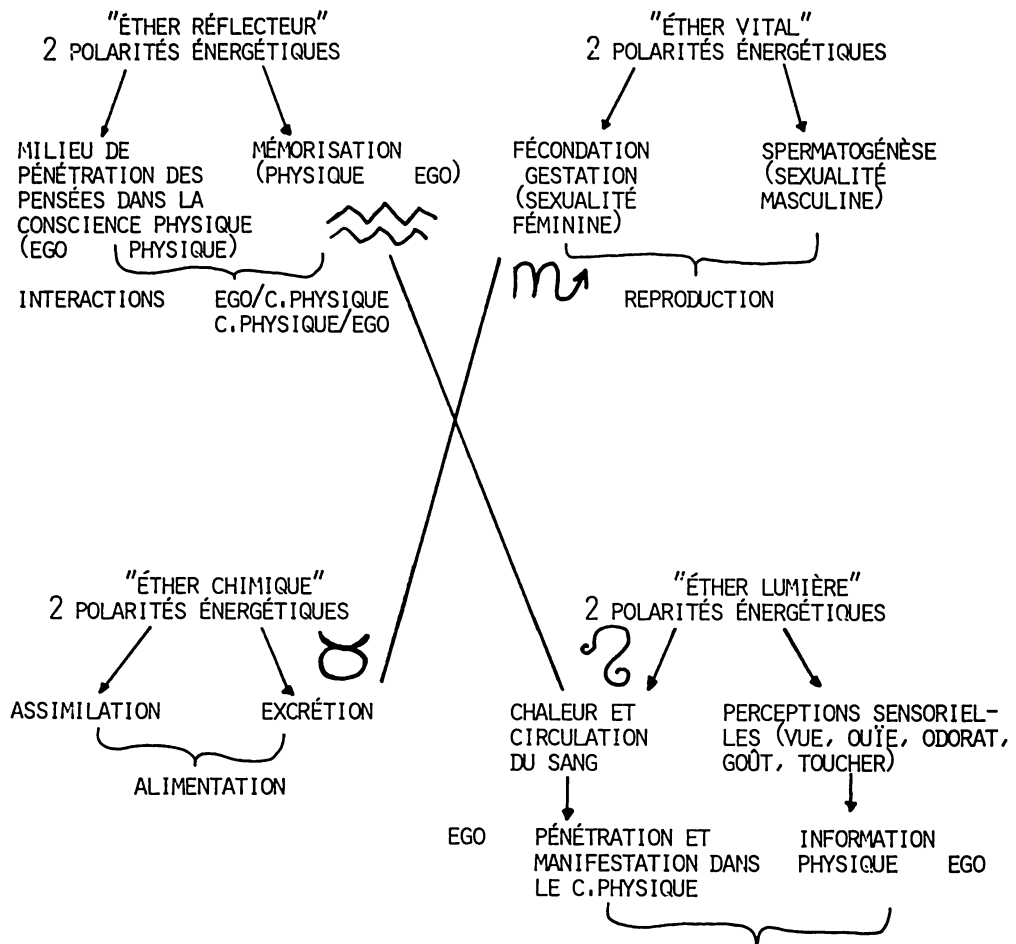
"ÉTHER RÉFLECTEUR"
2 POLARITÉS ÉNERGÉTIQUES

MILIEU DE PÉNÉTRATION DES PENSÉES DANS LA CONSCIENCE PHYSIQUE (EGO PHYSIQUE)

MÉMORISATION (PHYSIQUE EGO)

INTERACTIONS EGO/C.PHYSIQUE C.PHYSIQUE/EGO

"ÉTHER VITAL"
2 POLARITÉS ÉNERGÉTIQUES

FÉCONDATION GESTATION (SEXUALITÉ FÉMININE)

SPERMATOGÉNÈSE (SEXUALITÉ MASCULINE)

REPRODUCTION

"ÉTHER CHIMIQUE"
2 POLARITÉS ÉNERGÉTIQUES

ASSIMILATION

EXCRÉTION

ALIMENTATION

"ÉTHER LUMIÈRE"
2 POLARITÉS ÉNERGÉTIQUES

CHALEUR ET CIRCULATION DU SANG

PERCEPTIONS SENSORIELLES (VUE, OUÏE, ODORAT, GOÛT, TOUCHER)

EGO PÉNÉTRATION ET MANIFESTATION DANS LE C.PHYSIQUE

INFORMATION PHYSIQUE EGO